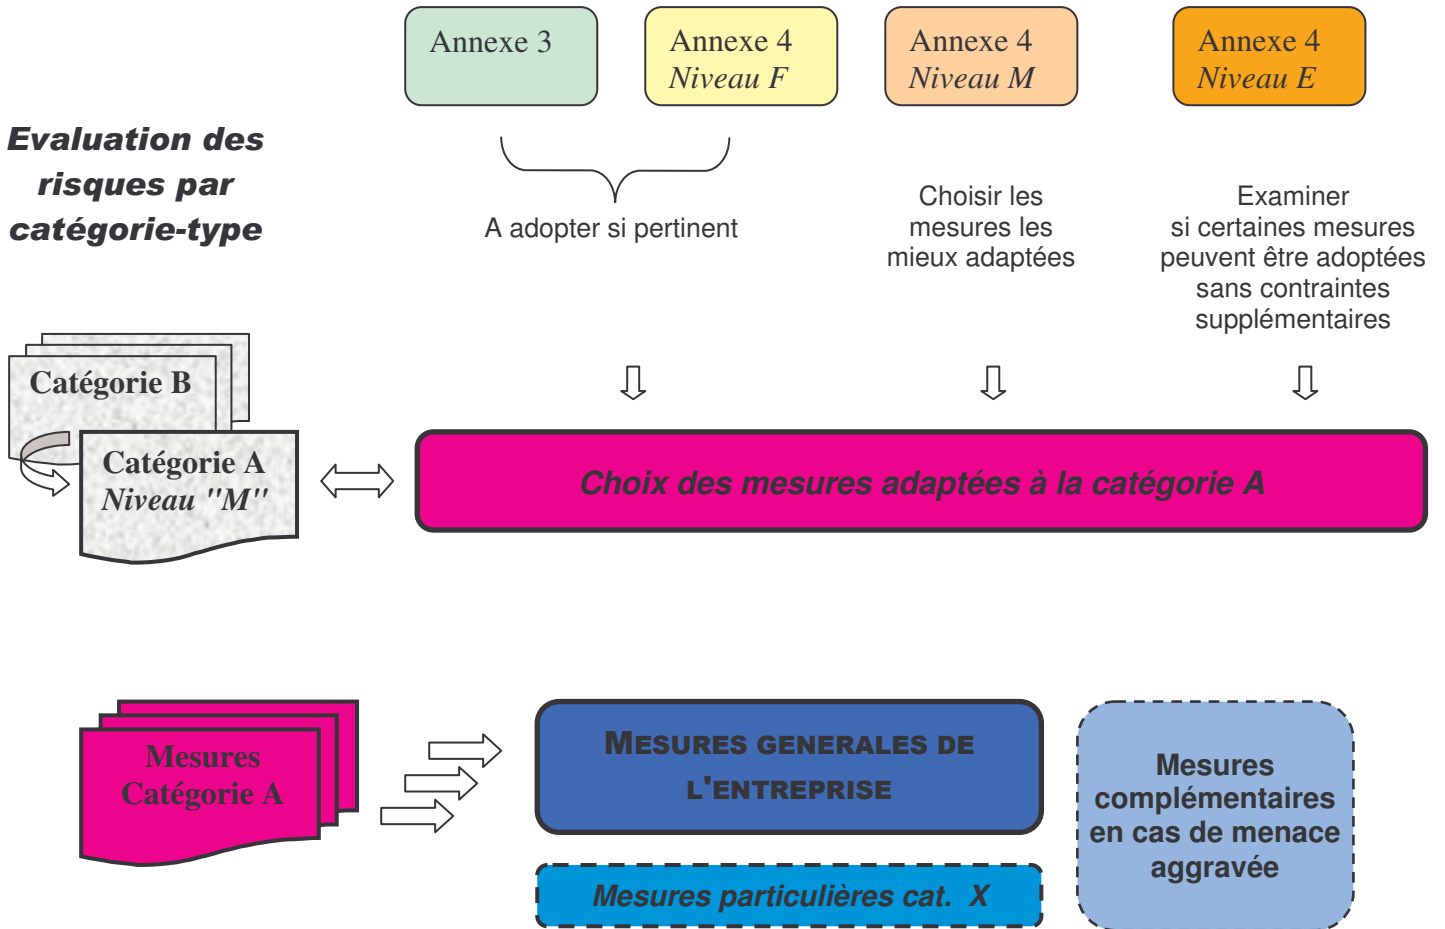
Annexe 3

Annexe 4
Niveau F

Annexe 4
Niveau M

Annexe 4
Niveau E

Evaluation des risques par catégorie-type

A adopter si pertinent

Choisir les mesures les mieux adaptées

Examiner si certaines mesures peuvent être adoptées sans contraintes supplémentaires

Catégorie B

Catégorie A
Niveau "M"

Choix des mesures adaptées à la catégorie A

Mesures Catégorie A

MESURES GENERALES DE L'ENTREPRISE

Mesures particulières cat. X

Mesures complémentaires en cas de menace aggravée